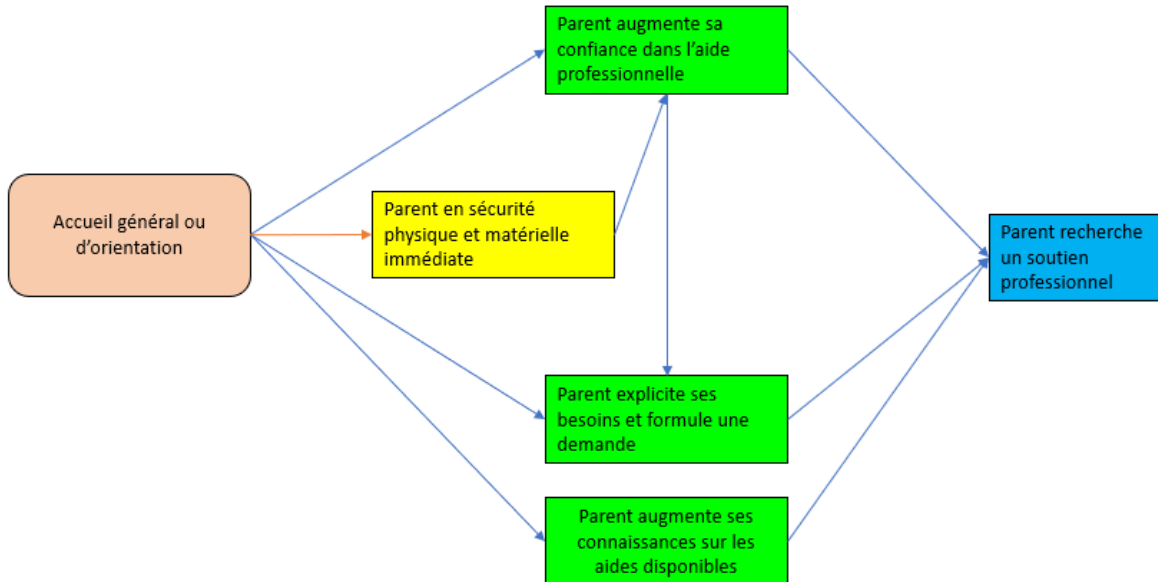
Parent augmente sa confiance dans l'aide professionnelle

Accueil général ou d'orientation

Parent en sécurité physique et matérielle immédiate

Parent recherche un soutien professionnel

Parent explicite ses besoins et formule une demande

Parent augmente ses connaissances sur les aides disponibles